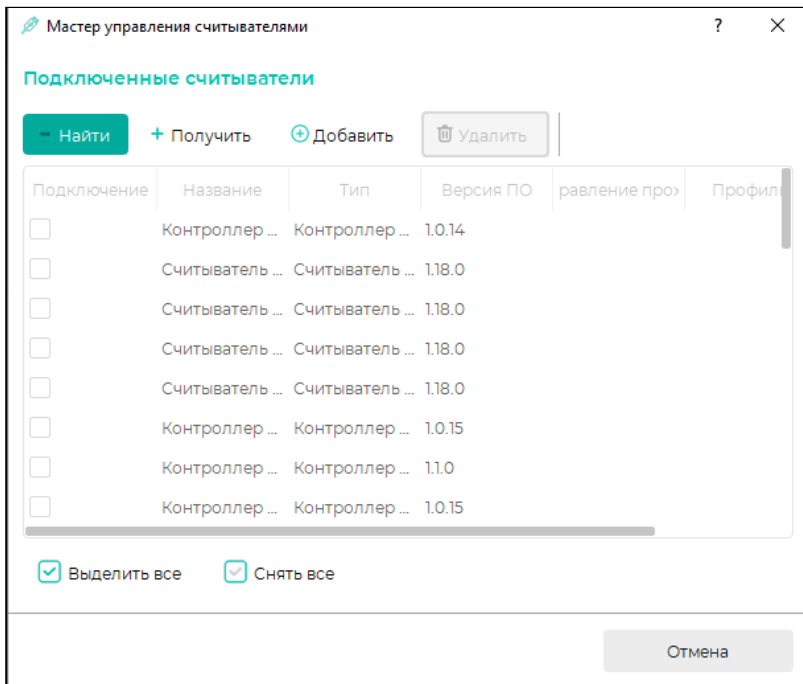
Мастер управления считывателями ? ×

Подключенные считыватели

Найти + Получить Добавить Удалить

| Подключение | Название | Тип | Версия ПО | равление про› | Профил |
|---|---|---|---|---|---|
| | Контроллер ... | Контроллер ... | 1.0.14 | | |
| | Считыватель ... | Считыватель ... | 1.18.0 | | |
| | Считыватель ... | Считыватель ... | 1.18.0 | | |
| | Считыватель ... | Считыватель ... | 1.18.0 | | |
| | Считыватель ... | Считыватель ... | 1.18.0 | | |
| | Контроллер ... | Контроллер ... | 1.0.15 | | |
| | Контроллер ... | Контроллер ... | 1.1.0 | | |
| | Контроллер ... | Контроллер ... | 1.0.15 | | |

Выделить все Снять все

Отмена